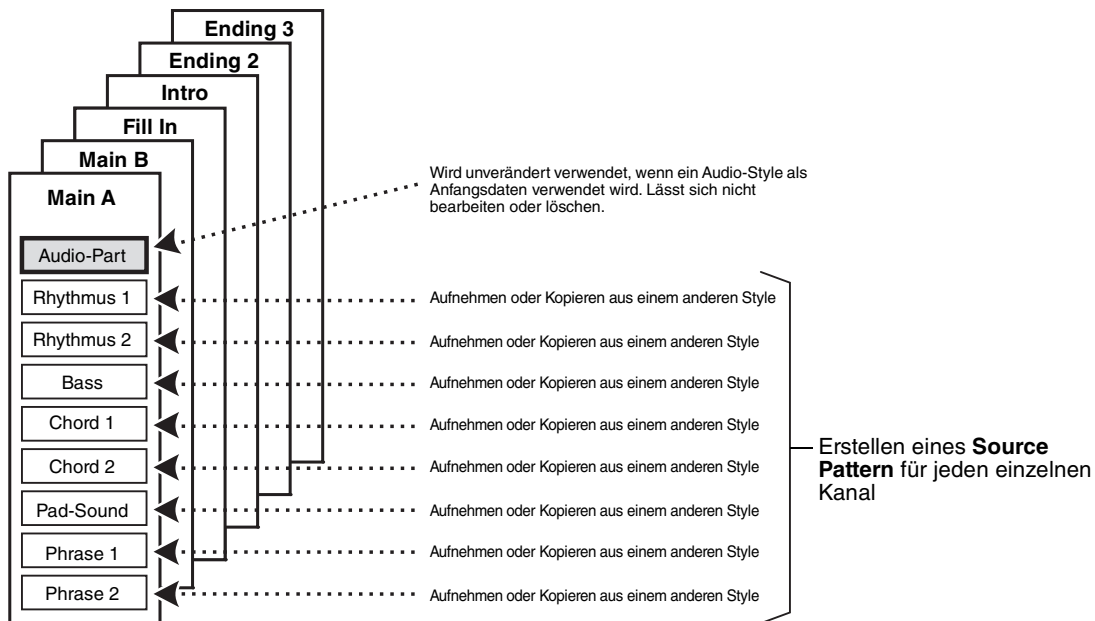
Ending 3
Ending 2
Intro
Fill In
Main B
Main A

Audio-Part
Rhythmus 1
Rhythmus 2
Bass
Chord 1
Chord 2
Pad-Sound
Phrase 1
Phrase 2

Wird unverändert verwendet, wenn ein Audio-Style als Anfangsdaten verwendet wird. Lässt sich nicht bearbeiten oder löschen.

Aufnehmen oder Kopieren aus einem anderen Style
Aufnehmen oder Kopieren aus einem anderen Style
Aufnehmen oder Kopieren aus einem anderen Style
Aufnehmen oder Kopieren aus einem anderen Style
Aufnehmen oder Kopieren aus einem anderen Style
Aufnehmen oder Kopieren aus einem anderen Style
Aufnehmen oder Kopieren aus einem anderen Style
Aufnehmen oder Kopieren aus einem anderen Style

Erstellen eines **Source Pattern** für jeden einzelnen Kanal